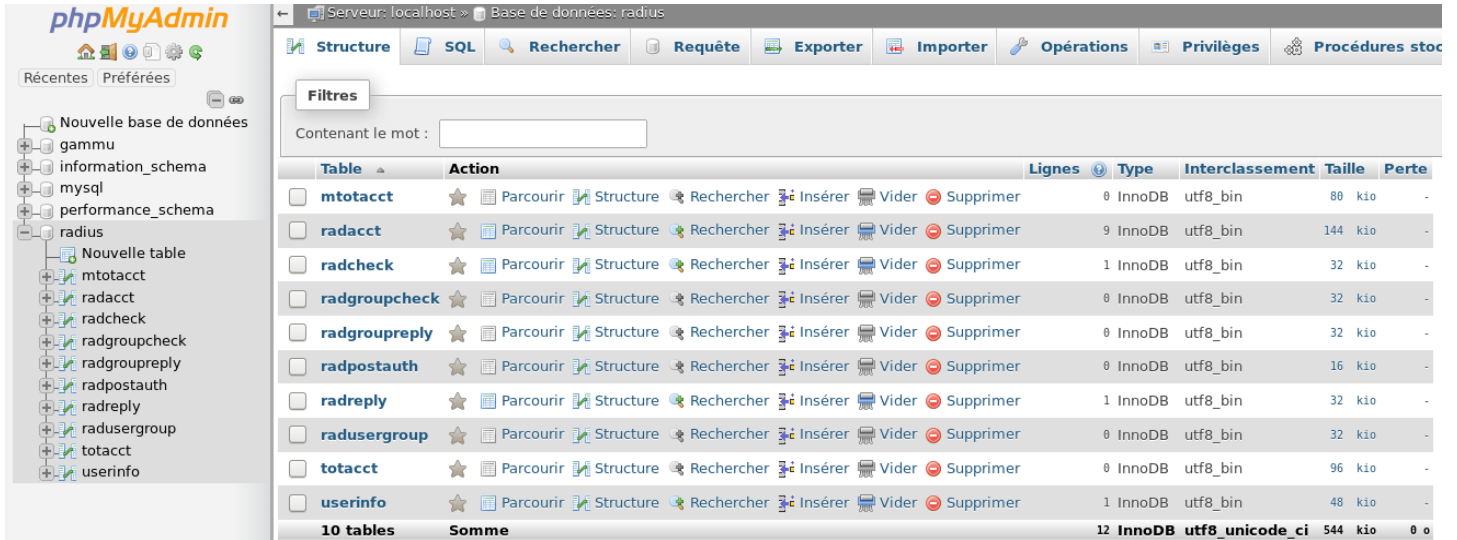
phpMyAdmin

Récentes Préférées

Nouvelle base de données
gammu
information_schema
mysql
performance_schema
radius
Nouvelle table
mtotacct
radacct
radcheck
radgroupcheck
radgroupreply
radpostauth
radreply
radusergroup
totacct
userinfo

Serveur: localhost » Base de données: radius

Structure SQL Rechercher Requête Exporter Importer Opérations Privilèges Procédures stoc

Filtres

Contenant le mot :

| Table | Action | Lignes | Type | Interclassement | Taille | Perte |
|---|---|---|---|---|---|---|
| mtotacct | Parcourir Structure Rechercher Insérer Vider Supprimer | 0 | InnoDB | utf8_bin | 80 kio | - |
| radacct | Parcourir Structure Rechercher Insérer Vider Supprimer | 9 | InnoDB | utf8_bin | 144 kio | - |
| radcheck | Parcourir Structure Rechercher Insérer Vider Supprimer | 1 | InnoDB | utf8_bin | 32 kio | - |
| radgroupcheck | Parcourir Structure Rechercher Insérer Vider Supprimer | 0 | InnoDB | utf8_bin | 32 kio | - |
| radgroupreply | Parcourir Structure Rechercher Insérer Vider Supprimer | 0 | InnoDB | utf8_bin | 32 kio | - |
| radpostauth | Parcourir Structure Rechercher Insérer Vider Supprimer | 0 | InnoDB | utf8_bin | 16 kio | - |
| radreply | Parcourir Structure Rechercher Insérer Vider Supprimer | 1 | InnoDB | utf8_bin | 32 kio | - |
| radusergroup | Parcourir Structure Rechercher Insérer Vider Supprimer | 0 | InnoDB | utf8_bin | 32 kio | - |
| totacct | Parcourir Structure Rechercher Insérer Vider Supprimer | 0 | InnoDB | utf8_bin | 96 kio | - |
| userinfo | Parcourir Structure Rechercher Insérer Vider Supprimer | 1 | InnoDB | utf8_bin | 48 kio | - |
| 10 tables | Somme | 12 | InnoDB | utf8_unicode_ci | 544 kio | 0 o |